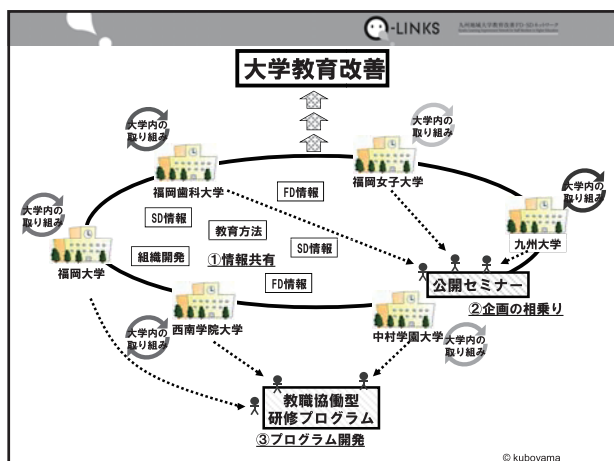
Q-LINKS 九州地区大学教育改善FD・SDネットワーク

大学教育改善

大学内の取り組み

福岡歯科大学

大学内の取り組み

福岡女子大学

大学内の取り組み

FD情報

大学内の取り組み

SD情報

教育方法

九州大学

福岡大学

組織開発

①情報共有

SD情報

FD情報

公開セミナー

②企画の相乗り

西南学院大学

中村学園大学

大学内の取り組み

大学内の取り組み

教職協働型研修プログラム

③プログラム開発

© kuboyama